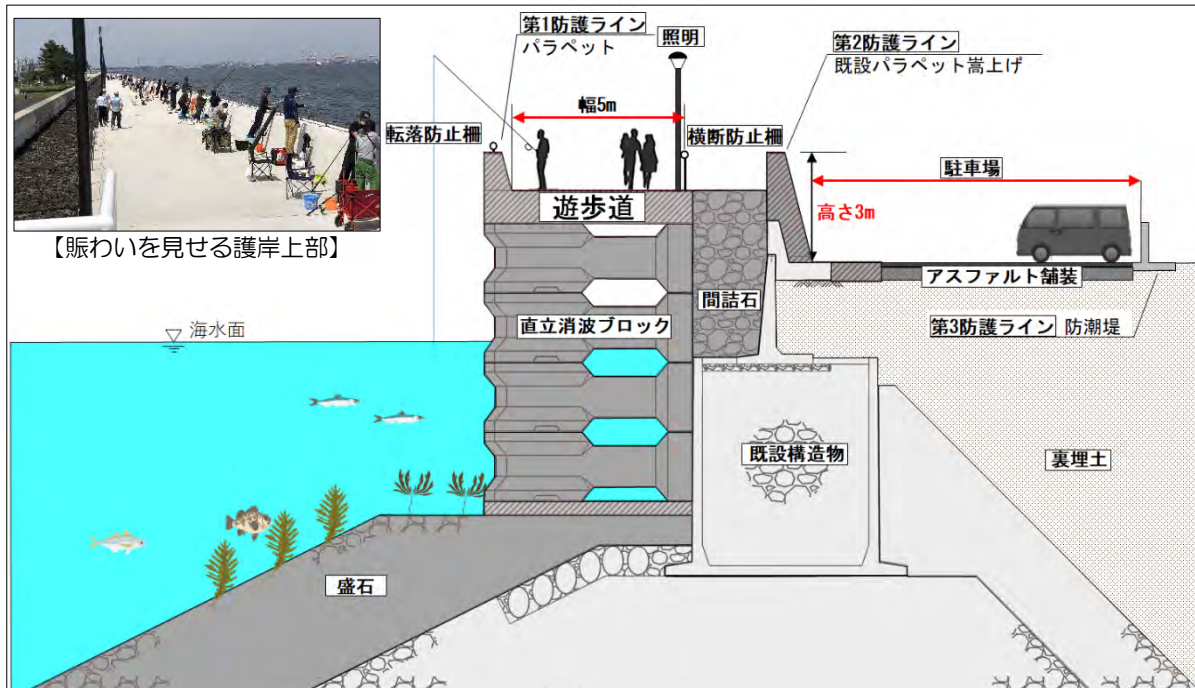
【賑わいを見せる護岸上部】

第1防護ライン
パラペット

照明

第2防護ライン
既設パラペット嵩上げ

幅5m

転落防止柵

横断防止柵

駐車場

高さ3m

遊歩道

アスファルト舗装

間詰石

直立消波ブロック

第3防護ライン 防潮堤

海水面

既設構造物

裏埋土

盛石